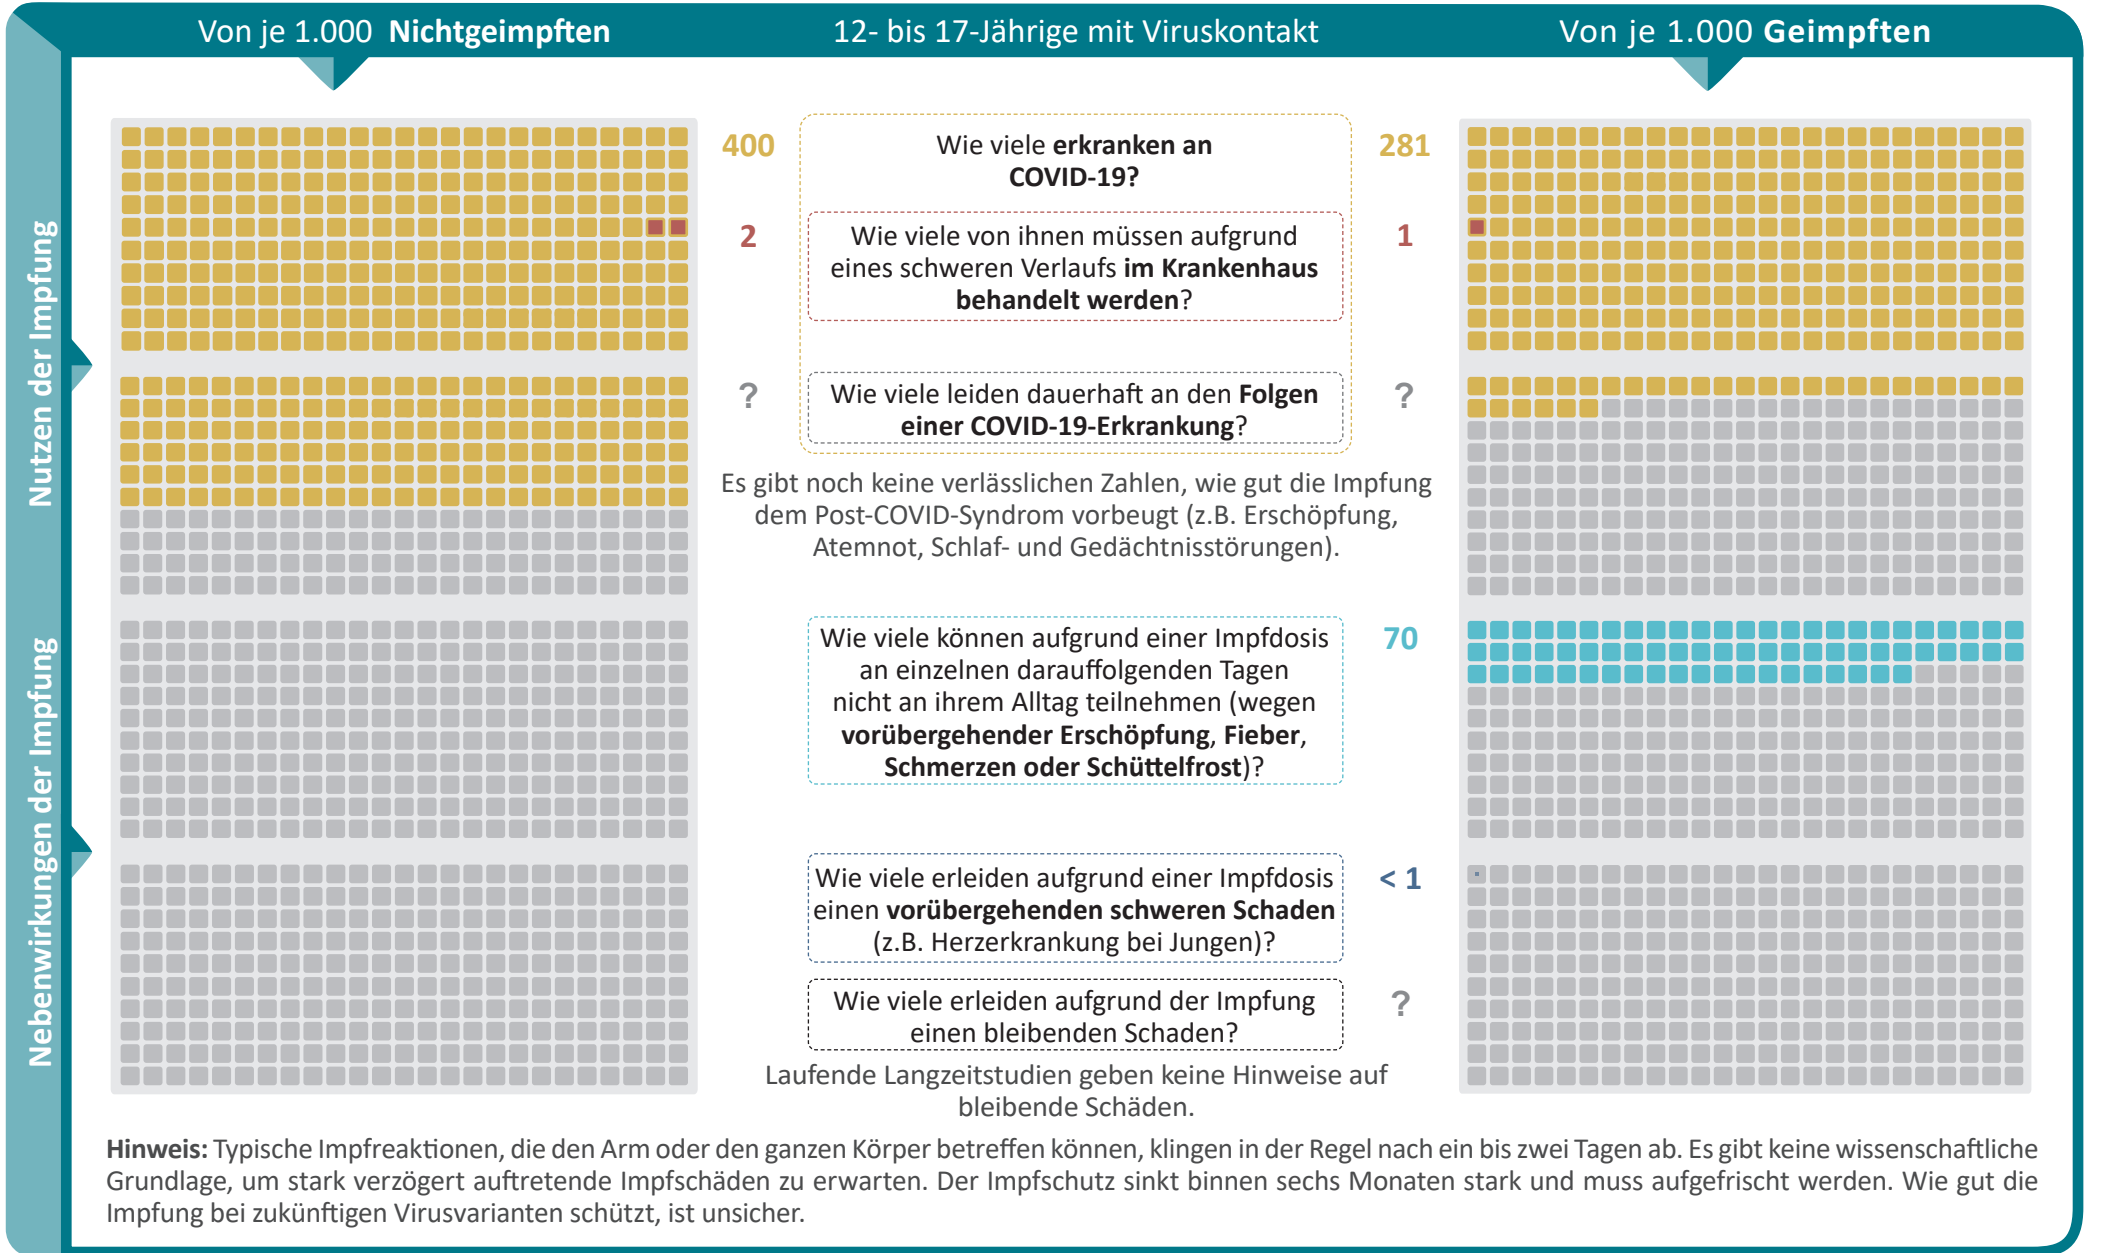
Von je 1.000 **Nichtgeimpften** 12- bis 17-Jährige mit Viruskontakt Von je 1.000 **Geimpften**

Nutzen der Impfung

Nebenwirkungen der Impfung

400 Wie viele **erkranken an COVID-19?** 281

2 Wie viele von ihnen müssen aufgrund eines schweren Verlaufs **im Krankenhaus behandelt werden**? 1

? Wie viele leiden dauerhaft an den **Folgen einer COVID-19-Erkrankung**? ?

Es gibt noch keine verlässlichen Zahlen, wie gut die Impfung dem Post-COVID-Syndrom vorbeugt (z.B. Erschöpfung, Atemnot, Schlaf- und Gedächtnisstörungen).

Wie viele können aufgrund einer Impfdosis an einzelnen darauffolgenden Tagen nicht an ihrem Alltag teilnehmen (wegen **vorübergehender Erschöpfung**, **Fieber**, **Schmerzen oder Schüttelfrost**)? 70

Wie viele erleiden aufgrund einer Impfdosis einen **vorübergehenden schweren Schaden** (z.B. Herzerkrankung bei Jungen)? < 1

Wie viele erleiden aufgrund der Impfung einen bleibenden Schaden? ?

Laufende Langzeitstudien geben keine Hinweise auf bleibende Schäden.

**Hinweis:** Typische Impfreaktionen, die den Arm oder den ganzen Körper betreffen können, klingen in der Regel nach ein bis zwei Tagen ab. Es gibt keine wissenschaftliche Grundlage, um stark verzögert auftretende Impfschäden zu erwarten. Der Impfschutz sinkt binnen sechs Monaten stark und muss aufgefrischt werden. Wie gut die Impfung bei zukünftigen Virusvarianten schützt, ist unsicher.